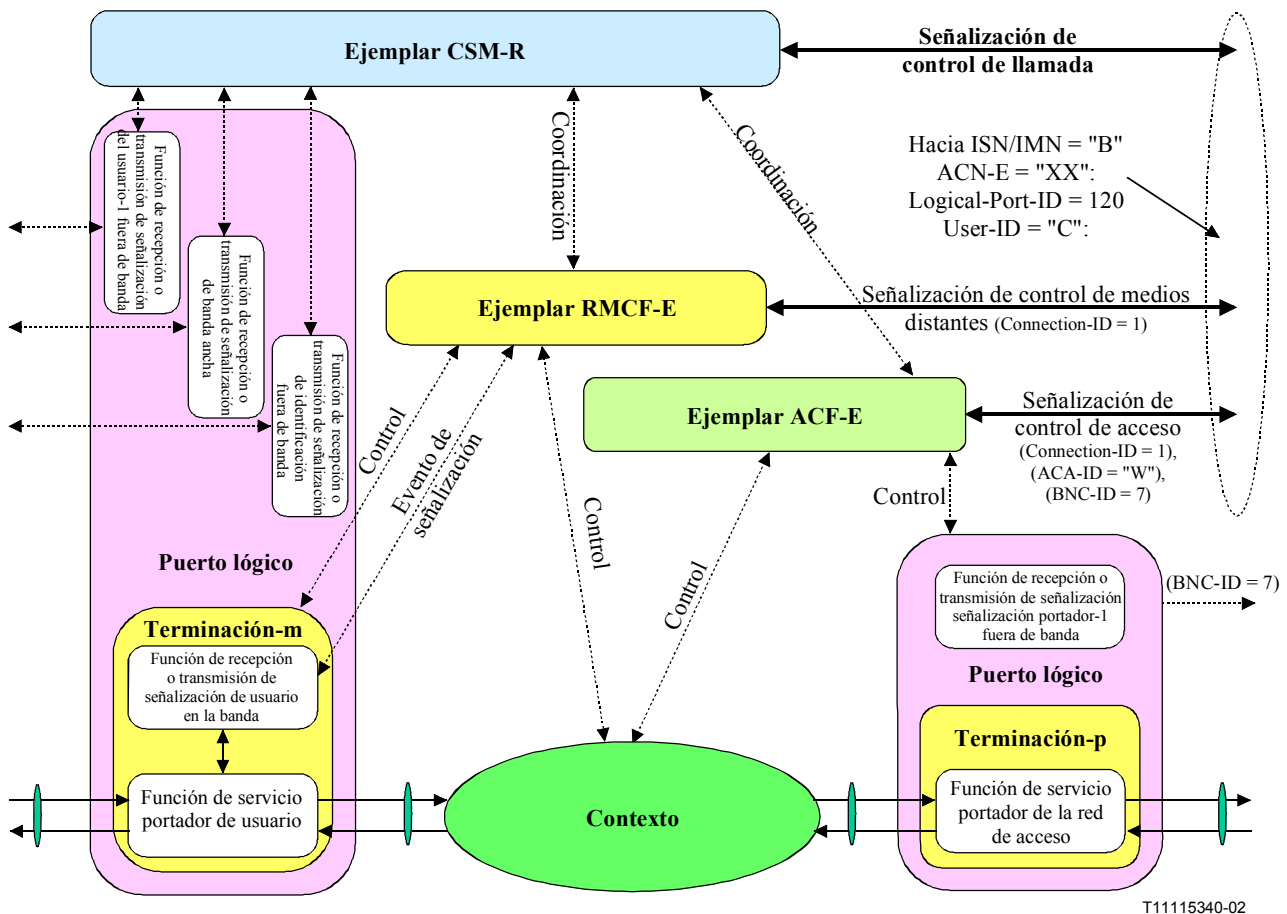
Ejemplar CSM-R

Señalización de control de llamada

Función de recepción o transmisión de señalización del usuario-1 fuera de banda

Función de recepción o transmisión de señalización de banda ancha

Función de recepción o transmisión de señalización de identificación fuera de banda

Coordinación

Coordinación

Hacia ISN/IMN = "B"
ACN-E = "XX":
Logical-Port-ID = 120
User-ID = "C":

Ejemplar RMCF-E

Señalización de control de medios distantes (Connection-ID = 1)

Ejemplar ACF-E

Señalización de control de acceso (Connection-ID = 1), (ACA-ID = "W"), (BNC-ID = 7)

Control

Evento de señalización

Control

Control

Control

Puerto lógico

Terminación-m

Función de recepción o transmisión de señalización de usuario en la banda

Función de servicio portador de usuario

Contexto

Función de recepción o transmisión de señalización señalización portador-1 fuera de banda

(BNC-ID = 7)

Puerto lógico

Terminación-p

Función de servicio portador de la red de acceso

T11115340-02